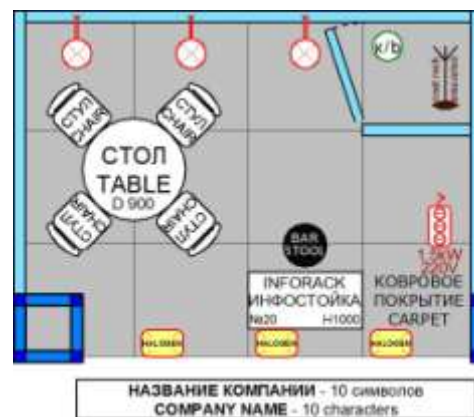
СТУЛ CHAIR
СТУЛ CHAIR
СТОЛ
TABLE
D 900
СТУЛ CHAIR
СТУЛ CHAIR
k/b
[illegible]
BAR STOOL
1,5kW 220V
INFORACK
ИНФОСТОЙКА
№20 H1000
КОВРОВОЕ ПОКРЫТИЕ
CARPET
HALOGEN
HALOGEN
HALOGEN

НАЗВАНИЕ КОМПАНИИ - 10 символов
COMPANY NAME - 10 characters